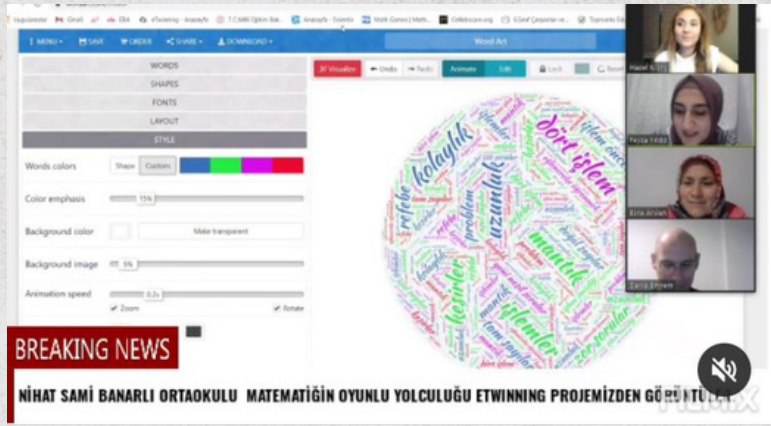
Uygulamalar Gmail EBA eTwinning - Anasayfa T.C.MEB Öğretim Bak... Anasayfa - Scientix Math Games | Math... Okulöncesi.org 6.Sınıf Çarpanlar ve...

MENU SAVE ORDER SHARE DOWNLOAD

Word Art

WORDS
SHAPES
FONTS
LAYOUT
STYLE

Words colors Shape Custom

Color emphasis 15%

Background color Make transparent

Background image 5%

Animation speed 0.2s

Zoom Rotate

Visualize Undo Redo Animate Edit Lock

dört işlem kolaylık uzunluk rehber problem mantık kesirler işlemler sıfır zor sorular

Hazel

Feyza Yıldız

Esra Arslan

BREAKING NEWS

NİHAT SAMİ BANARLI ORTAOKULU MATEMATİĞİN OYUNLU YOLCULUĞU ETWINNING PROJEMİZDEN GÖRÜNTÜLER

FILMIX